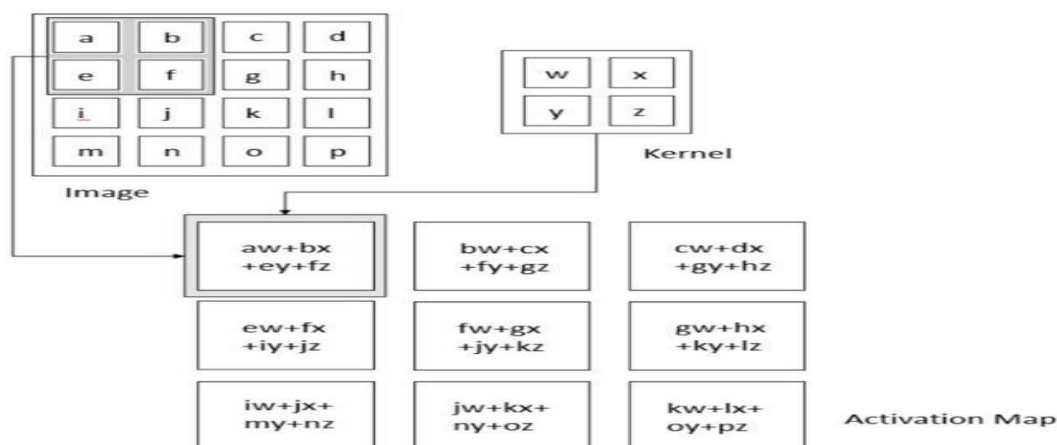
| a | b | c | d |
|---|---|---|---|
| e | f | g | h |
| i | j | k | l |
| m | n | o | p |

Image

| w | x |
|---|---|
| y | z |

Kernel

| aw+bx +ey+fz | bw+cx +fy+gz | cw+dx +gy+hz |
|---|---|---|
| ew+fx +iy+jz | fw+gx +jy+kz | gw+hx +ky+lz |
| iw+jx+ my+nz | jw+kx+ ny+oz | kw+lx+ oy+pz |

Activation Map